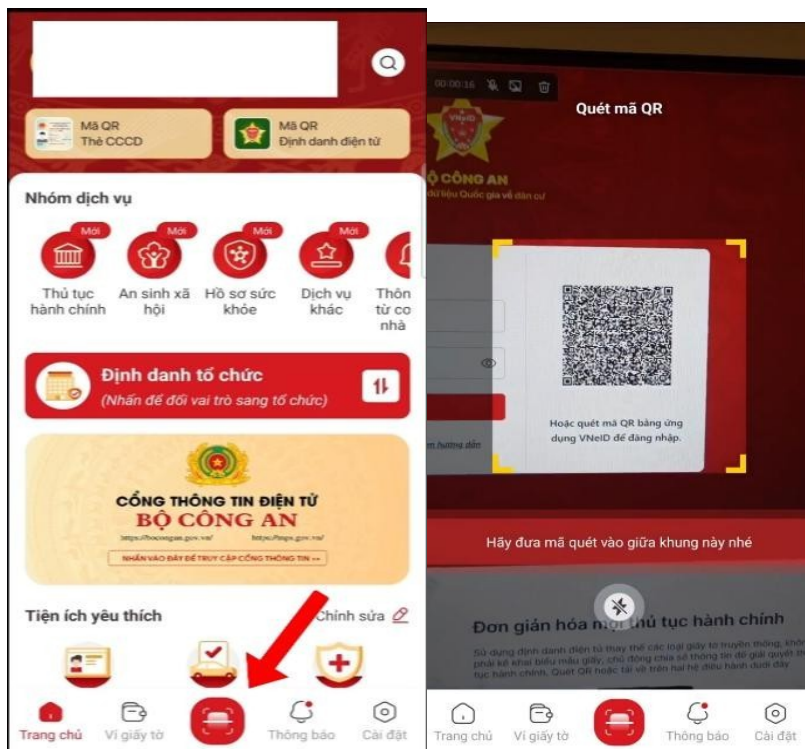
Mã QR
Thẻ CCCD

Mã QR
Định danh điện tử

Nhóm dịch vụ

Mới
Thủ tục hành chính

Mới
An sinh xã hội

Mới
Hồ sơ sức khỏe

Mới
Dịch vụ khác

Thôn từ co nhà

Định danh tổ chức
(Nhấn để đổi vai trò sang tổ chức)

CỔNG THÔNG TIN ĐIỆN TỬ
BỘ CÔNG AN
https://bocongan.gov.vn/
NHẤN VÀO ĐÂY ĐỂ TRUY CẬP CỔNG THÔNG TIN >>

Tiện ích yêu thích
Chỉnh sửa

Trang chủ
Ví giấy tờ
Thông báo
Cài đặt

00:00:16

Quét mã QR

BỘ CÔNG AN
dữ liệu Quốc gia về dân cư

Hoặc quét mã QR bằng ứng dụng VNeID để đăng nhập.

Hãy đưa mã quét vào giữa khung này nhé

Đơn giản hóa mọi thủ tục hành chính

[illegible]

Trang chủ
Ví giấy tờ
Thông báo
Cài đặt